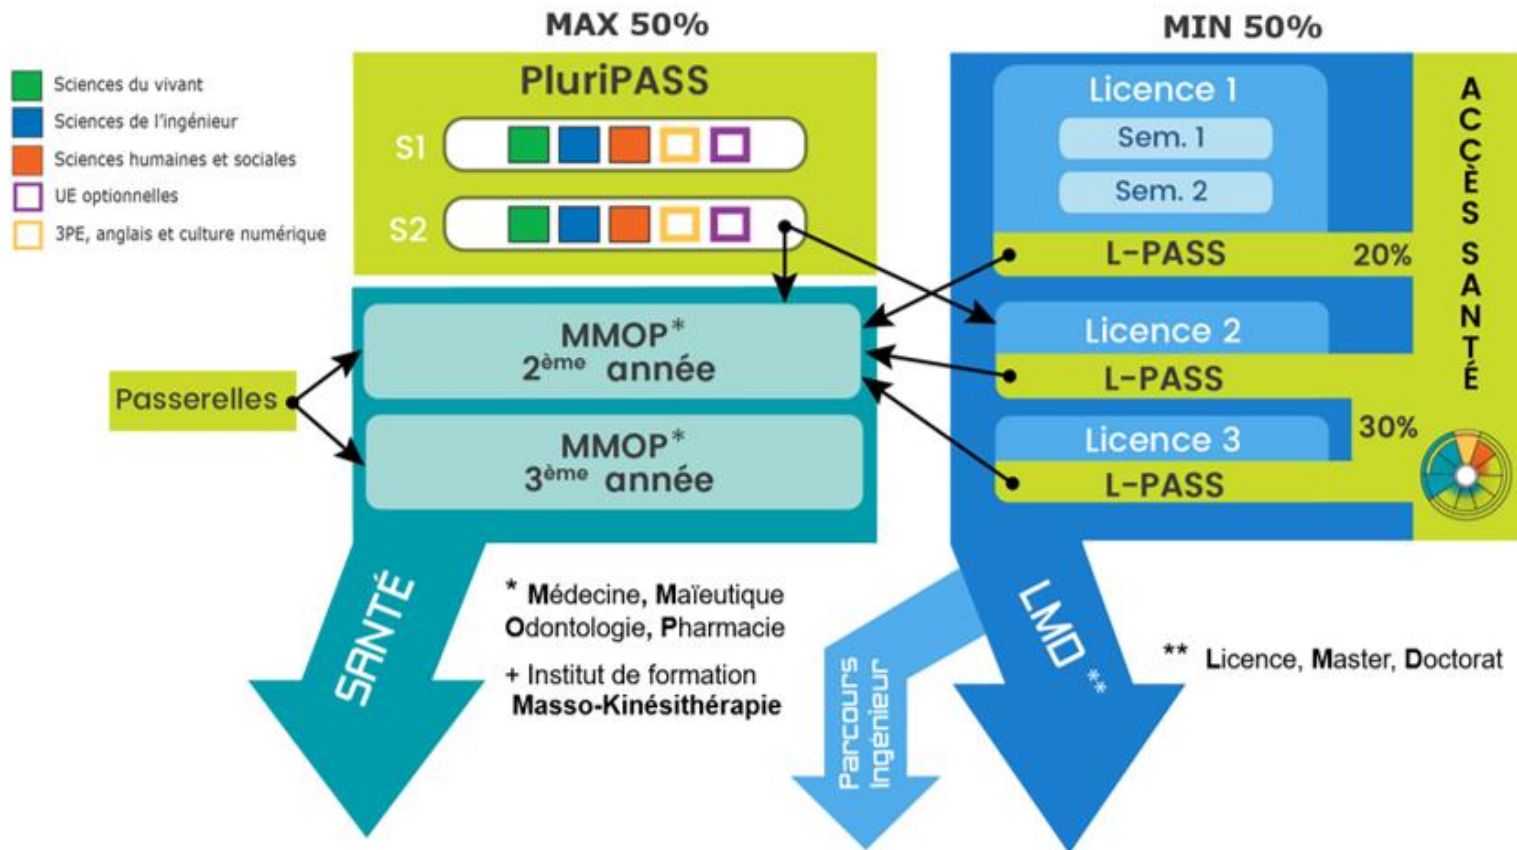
Sciences du vivant
Sciences de l'ingénieur
Sciences humaines et sociales
UE optionnelles
3PE, anglais et culture numérique

MAX 50%

PluriPASS

S1

S2

MMOP*
2ème année

MMOP*
3ème année

Passerelles

MIN 50%

Licence 1
Sem. 1
Sem. 2
L-PASS
20%
Licence 2
L-PASS
Licence 3
30%
L-PASS

ACCÈS SANTÉ

SANTÉ

* Médecine, Maïeutique
Odontologie, Pharmacie
+ Institut de formation
Masso-Kinésithérapie

Parcours Ingénieur

LMD**

** Licence, Master, Doctorat